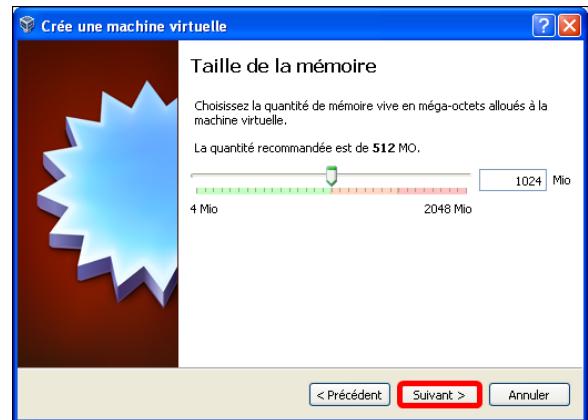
Crée une machine virtuelle

?

X

Taille de la mémoire

Choisissez la quantité de mémoire vive en méga-octets alloués à la machine virtuelle.

La quantité recommandée est de **512** MO.

1024 Mio

4 Mio

2048 Mio

< Précédent

Suivant >

Annuler